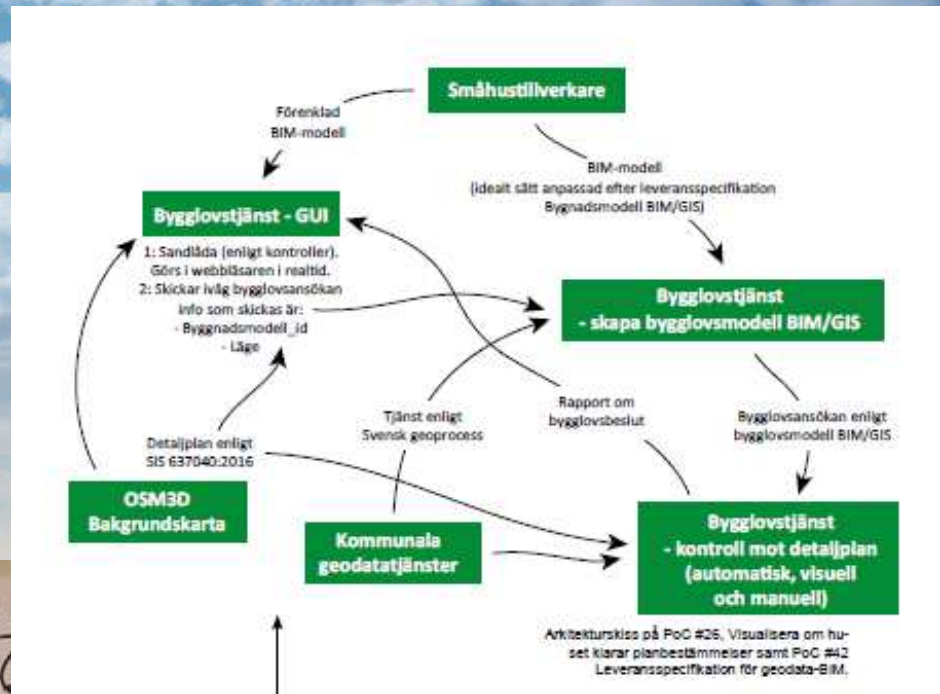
Småhustillverkare

Förenklad BIM-modell

BIM-modell (idealt sätt anpassad efter leveransspecifikation Bygnadsmodell BIM/GIS)

Bygglovstjänst - GUI

1: Sandlåda (enligt kontroller). Görs i webbläsaren i realtid.
2: Skickar iväg bygglovsansökan info som skickas är:
- Byggnadsmodell_id
- Läge

Bygglovstjänst - skapa bygglovsmodell BIM/GIS

Tjänst enligt Svensk geoprocess

Rapport om bygglovsbeslut

Bygglovsansökan enligt bygglovsmodell BIM/GIS

Detaljplan enligt SIS 637040:2016

OSM3D Bakgrundskarta

Kommunala geodatatjänster

Bygglovstjänst - kontroll mot detaljplan (automatisk, visuell och manuell)

Arkitekturskiss på PoC #26, Visualisera om huset klarar planbestämmelser samt PoC #42 Leveransspecifikation för geodata-BIM.